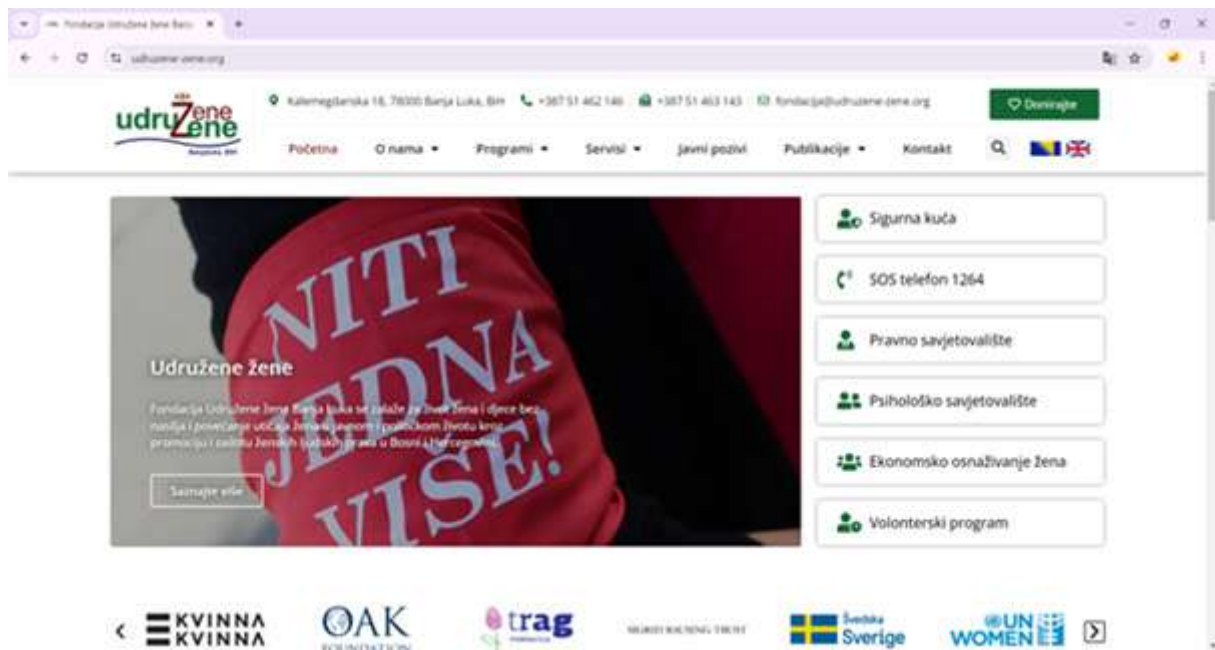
Fondacija Udružene žene Banj

udruzene-zene.org

udruŽene Žene

Kalemegdanska 18, 78000 Banja Luka, BiH +387 51 462 146 +387 51 463 143 fondacija@udruzene-zene.org

Donirajte

Početna O nama Programi Servisi Javni pozivi Publikacije Kontakt

NITI JEDNA VIŠE!

Udružene žene

Fondacija Udružene žene Banja Luka se zalaže za život žena i djece bez nasilja i povećanje uticaja žena u javnom i političkom životu kroz promociju i zaštitu ženskih ljudskih prava u Bosni i Hercegovini.

Saznajte više

Sigurna kuća

SOS telefon 1264

Pravno savjetovalište

Psihološko savjetovalište

Ekonomsko osnaživanje žena

Volonterski program

KVINNA KVINNA

OAK FOUNDATION

trag

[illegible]

Svenska Sverige

UN WOMEN